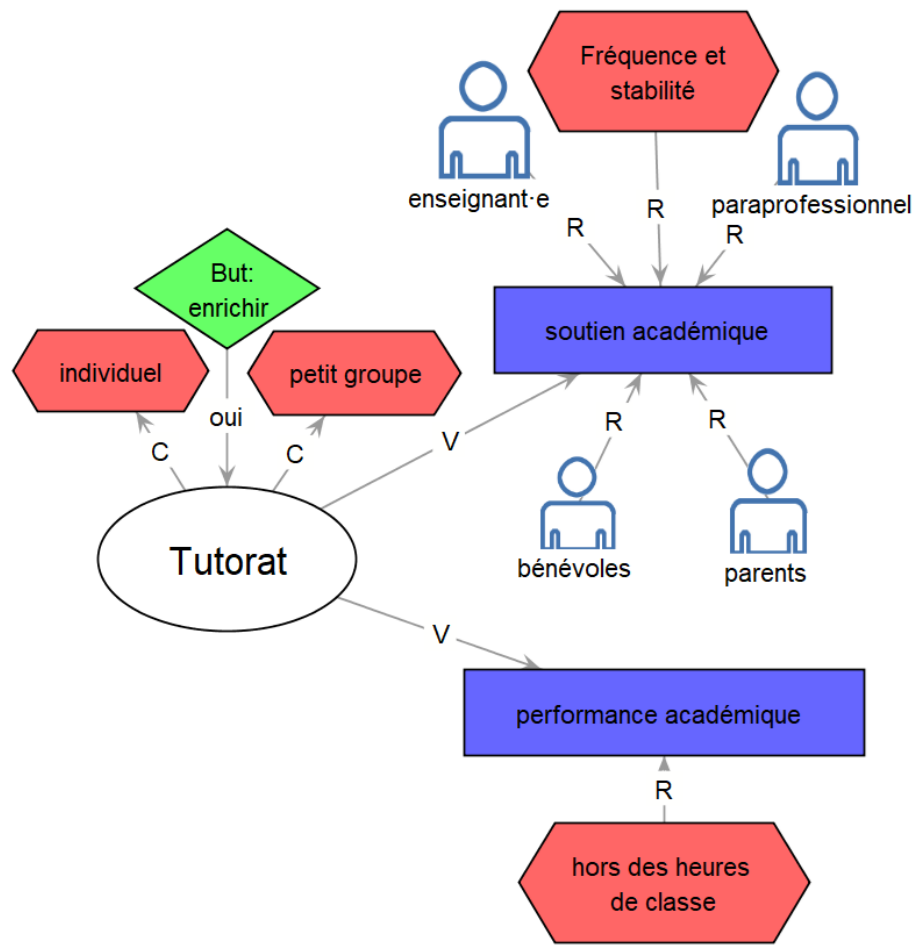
Fréquence et stabilité

enseignant·e

paraprofessionnel

R

R

R

But: enrichir

soutien académique

individuel

petit groupe

oui

R

R

V

C

C

Tutorat

bénévoles

parents

V

performance académique

R

hors des heures de classe